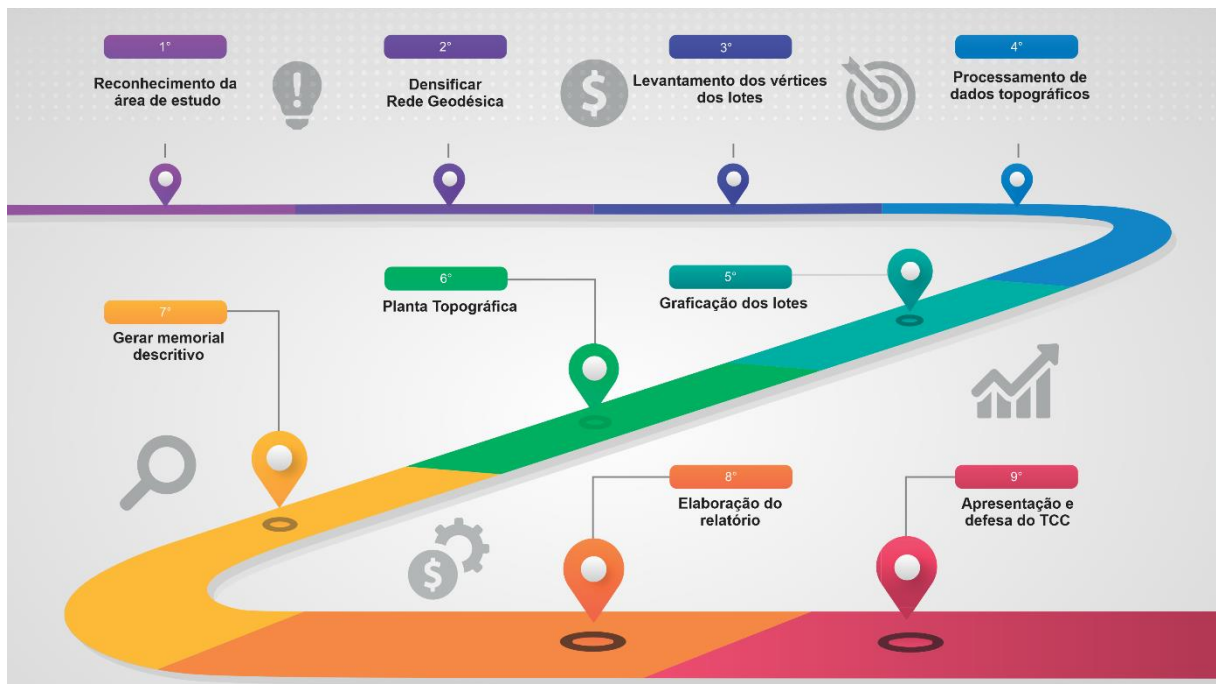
1°
Reconhecimento da área de estudo

2°
Densificar Rede Geodésica

3°
Levantamento dos vértices dos lotes

4°
Processamento de dados topográficos

6°
Planta Topográfica

5°
Graficação dos lotes

7°
Gerar memorial descritivo

8°
Elaboração do relatório

9°
Apresentação e defesa do TCC